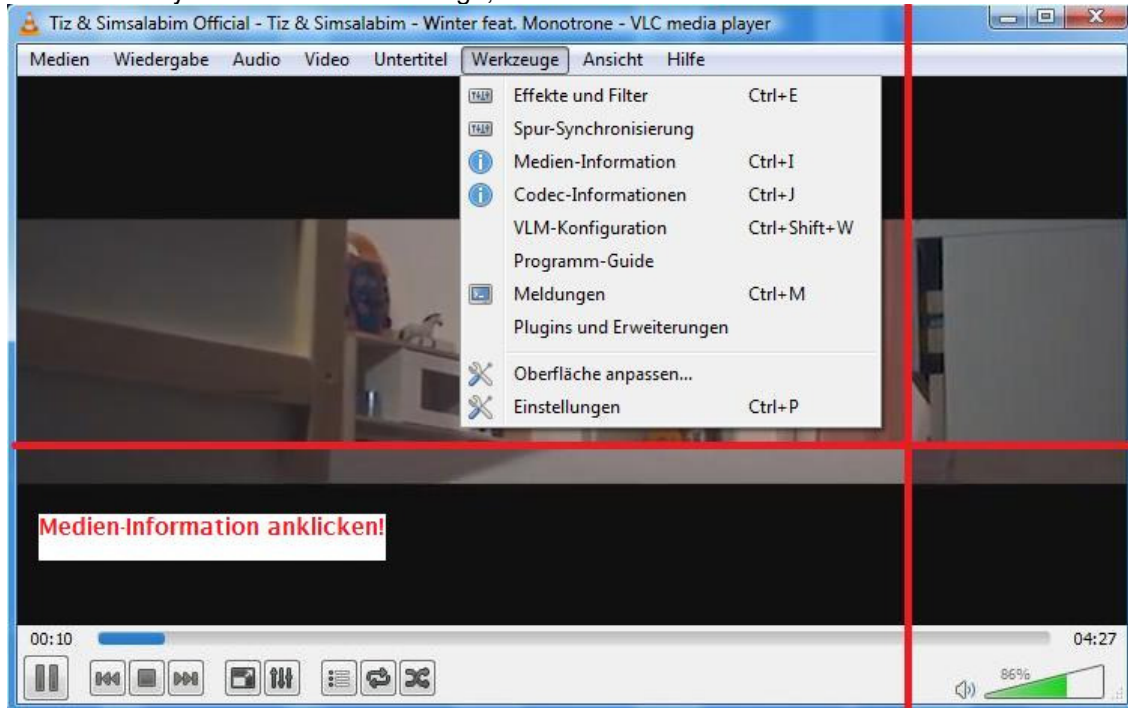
Tiz & Simsalabim Official - Tiz & Simsalabim - Winter feat. Monotrone - VLC media player

Medien Wiedergabe Audio Video Untertitel Werkzeuge Ansicht Hilfe

Effekte und Filter Ctrl+E
Spur-Synchronisierung
Medien-Information Ctrl+I
Codec-Informationen Ctrl+J
VLM-Konfiguration Ctrl+Shift+W
Programm-Guide
Meldungen Ctrl+M
Plugins und Erweiterungen
Oberfläche anpassen...
Einstellungen Ctrl+P

Medien-Information anklicken!

00:10
04:27
86%